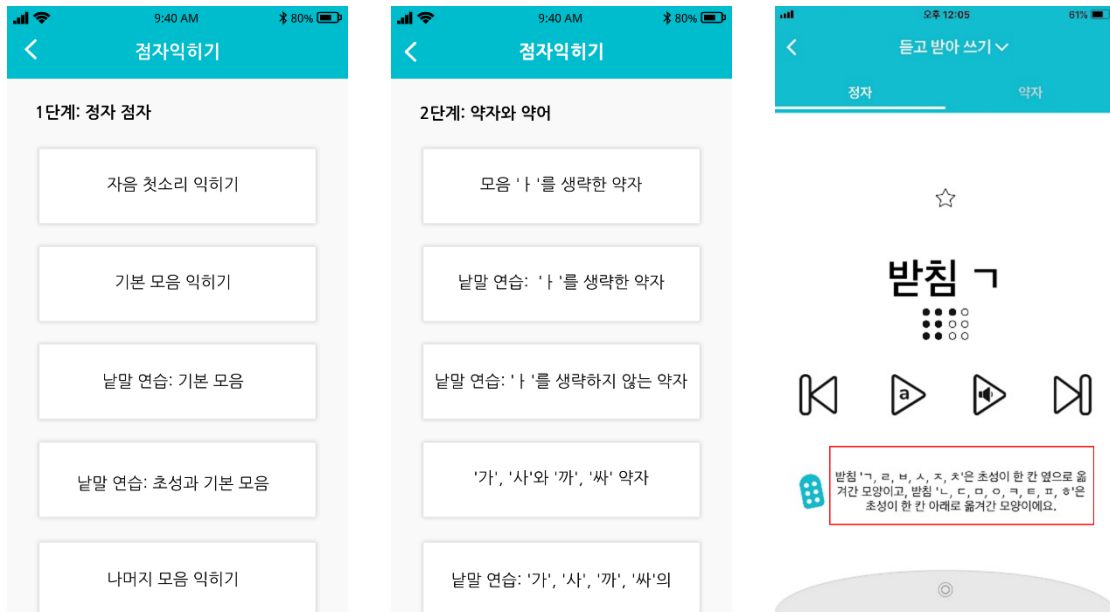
9:40 AM
80%
점자익히기

1단계: 정자 점자

자음 첫소리 익히기

기본 모음 익히기

낱말 연습: 기본 모음

낱말 연습: 초성과 기본 모음

나머지 모음 익히기

9:40 AM
80%
점자익히기

2단계: 약자와 약어

모음 'ㅏ'를 생략한 약자

낱말 연습: 'ㅏ'를 생략한 약자

낱말 연습: 'ㅏ'를 생략하지 않는 약자

'가', '사'와 '까', '싸' 약자

낱말 연습: '가', '사', '까', '싸'의

오후 12:05
61%
듣고 받아 쓰기

정자
약자

☆

받침 ㄱ

받침 'ㄱ, ㄹ, ㅂ, ㅅ, ㅈ, ㅊ'은 초성이 한 칸 옆으로 옮겨간 모양이고, 받침 'ㄴ, ㄷ, ㅁ, ㅇ, ㅋ, ㅌ, ㅍ, ㅎ'은 초성이 한 칸 아래로 옮겨간 모양이에요.